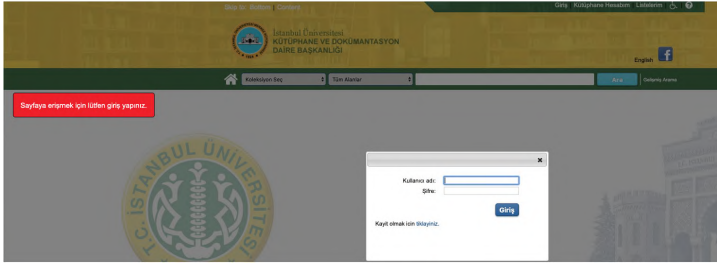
Skip to: Bottom Content

Giriş Kütüphane Hesabım Listelerim

İstanbul Üniversitesi
KÜTÜPHANE VE DOKÜMANTASYON
DAİRE BAŞKANLIĞI

English

Koleksiyon Seç
Tüm Alanlar
Ara
Gelişmiş Arama

Sayfaya erişmek için lütfen giriş yapınız.

T.C. İSTANBUL ÜNİVERSİTESİ

×

Kullanıcı adı:
Şifre:
Giriş

Kayıt olmak için tıklayınız.